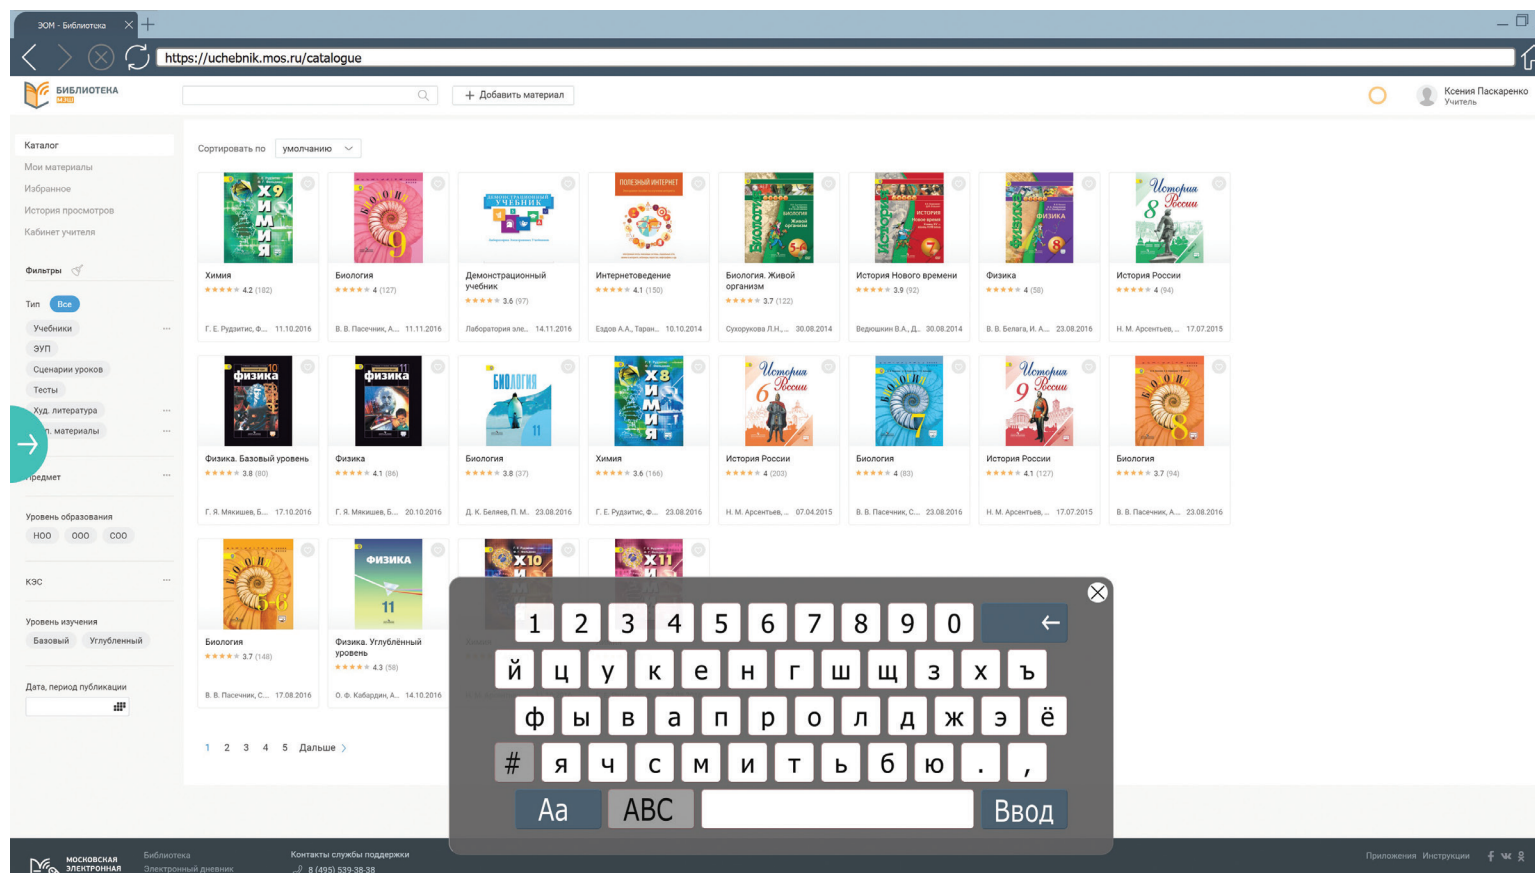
ЭОМ - Библиотека

https://uchebnik.mos.ru/catalogue

БИБЛИОТЕКА МЭШ

+ Добавить материал

Ксения Паскаренко
Учитель

Каталог
Мои материалы
Избранное
История просмотров
Кабинет учителя

Фильтры

Тип Все
Учебники
ЭУП
Сценарии уроков
Тесты
Худ. литература
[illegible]п. материалы

Предмет

Уровень образования
НОО ООО СОО

КЭС

Уровень изучения
Базовый Углубленный

Дата, период публикации

Сортировать по умолчанию

Химия ★★★★★ 4.2 (102) Г. Е. Рудзитис, Ф... 11.10.2016

Биология ★★★★★ 4 (127) В. В. Пасечник, А... 11.11.2016

Демонстрационный учебник ★★★★★ 3.6 (97) Лаборатория эле... 14.11.2016

Интернетоведение ★★★★★ 4.1 (150) Ездов А.А., Таран... 10.10.2014

Биология. Живой организм ★★★★★ 3.7 (122) Сухорукова Л.Н.,... 30.08.2014

История Нового времени ★★★★★ 3.9 (92) Ведюшкин В.А., Д... 30.08.2014

Физика ★★★★★ 4 (58) В. В. Белага, И. А... 23.08.2016

История России ★★★★★ 4 (94) Н. М. Арсентьев,... 17.07.2015

Физика. Базовый уровень ★★★★★ 3.8 (80) Г. Я. Мякишев, Б... 17.10.2016

Физика ★★★★★ 4.1 (86) Г. Я. Мякишев, Б... 20.10.2016

Биология ★★★★★ 3.8 (37) Д. К. Беляев, П. М... 23.08.2016

Химия ★★★★★ 3.6 (166) Г. Е. Рудзитис, Ф... 23.08.2016

История России ★★★★★ 4 (203) Н. М. Арсентьев,... 07.04.2015

Биология ★★★★★ 4 (83) В. В. Пасечник, С... 23.08.2016

История России ★★★★★ 4.1 (127) Н. М. Арсентьев,... 17.07.2015

Биология ★★★★★ 3.7 (94) В. В. Пасечник, А... 23.08.2016

Биология ★★★★★ 3.7 (148) В. В. Пасечник, С... 17.08.2016

Физика. Углублённый уровень ★★★★★ 4.3 (58) О. Ф. Кабардин, А... 14.10.2016

1 2 3 4 5 Дальше

1 2 3 4 5 6 7 8 9 0 ←
й ц у к е н г ш щ з х ъ
ф ы в а п р о л д ж э ё
# я ч с м и т ь б ю . ,
Аа ABC Ввод

МОСКОВСКАЯ ЭЛЕКТРОННАЯ
Библиотека
Электронный дневник
Контакты службы поддержки
8 (495) 539-38-38
Приложения Инструкции